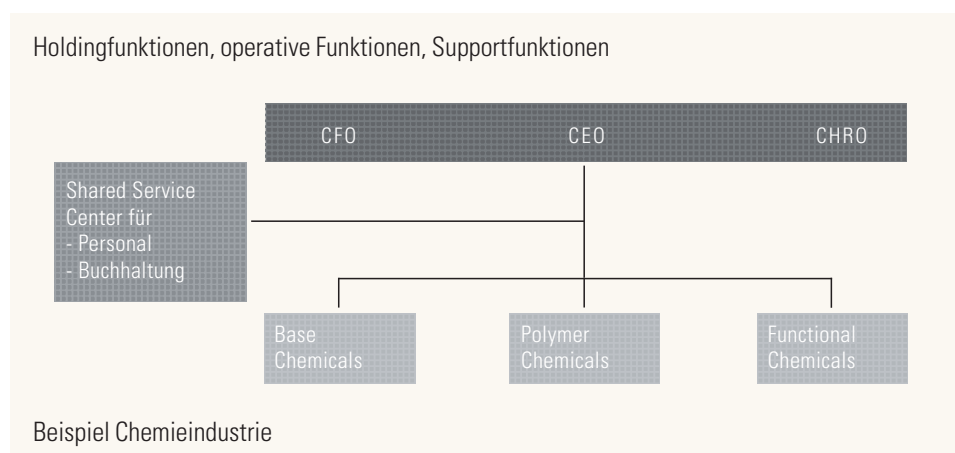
Holdingfunktionen, operative Funktionen, Supportfunktionen

CFO CEO CHRO

Shared Service Center für
- Personal
- Buchhaltung

Base Chemicals

Polymer Chemicals

Functional Chemicals

Beispiel Chemieindustrie